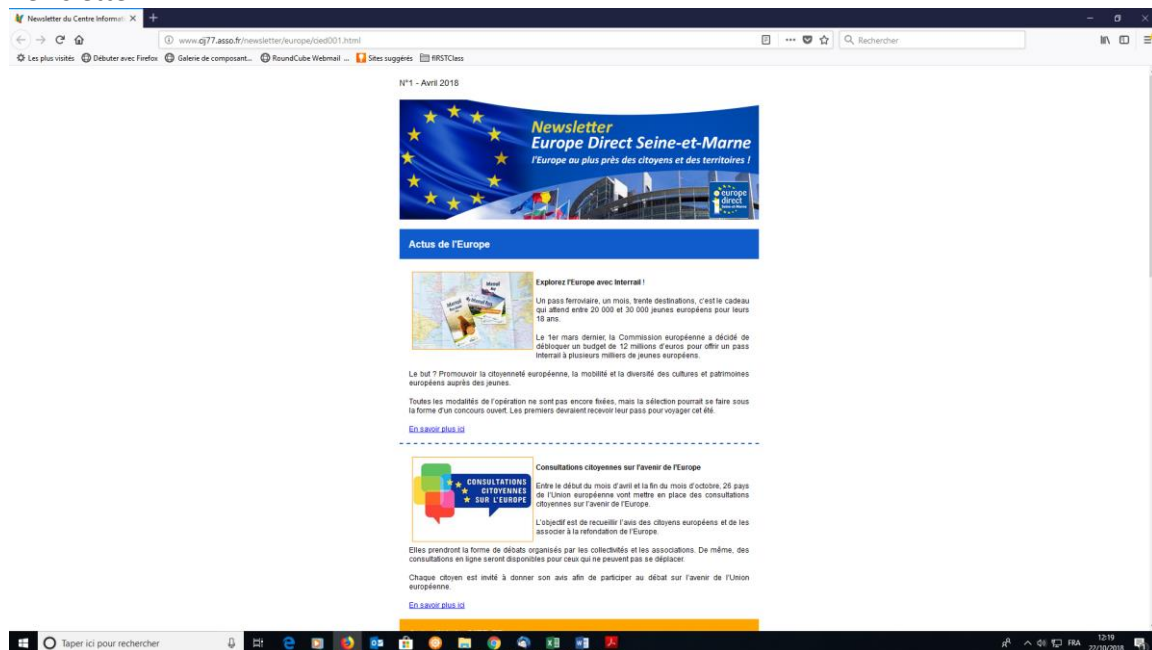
Newsletter du Centre Informati ×

www.cij77.asso.fr/newsletter/europe/cied001.html

Rechercher

Les plus visités Débuter avec Firefox Galerie de composant... RoundCube Webmail ... Sites suggérés RSTClass

N°1 - Avril 2018

Newsletter
Europe Direct Seine-et-Marne
l'Europe au plus près des citoyens et des territoires !

europe direct

Actus de l'Europe

Explorez l'Europe avec Interrail !

Un pass ferroviaire, un mois, trente destinations, c'est le cadeau qui attend entre 20 000 et 30 000 jeunes européens pour leurs 18 ans.

Le 1er mars dernier, la Commission européenne a décidé de débloquer un budget de 12 millions d'euros pour offrir un pass Interrail à plusieurs milliers de jeunes européens.

Le but ? Promouvoir la citoyenneté européenne, la mobilité et la diversité des cultures et patrimoines européens auprès des jeunes.

Toutes les modalités de l'opération ne sont pas encore fixées, mais la sélection pourrait se faire sous la forme d'un concours ouvert. Les premiers devraient recevoir leur pass pour voyager cet été.

En savoir plus ici

CONSULTATIONS CITOYENNES SUR L'EUROPE

Consultations citoyennes sur l'avenir de l'Europe

Entre le début du mois d'avril et la fin du mois d'octobre, 26 pays de l'Union européenne vont mettre en place des consultations citoyennes sur l'avenir de l'Europe.

L'objectif est de recueillir l'avis des citoyens européens et de les associer à la refondation de l'Europe.

Elles prendront la forme de débats organisés par les collectivités et les associations. De même, des consultations en ligne seront disponibles pour ceux qui ne peuvent pas se déplacer.

Chaque citoyen est invité à donner son avis afin de participer au débat sur l'avenir de l'Union européenne.

En savoir plus ici

Taper ici pour rechercher

FRA 12:19 22/10/2018